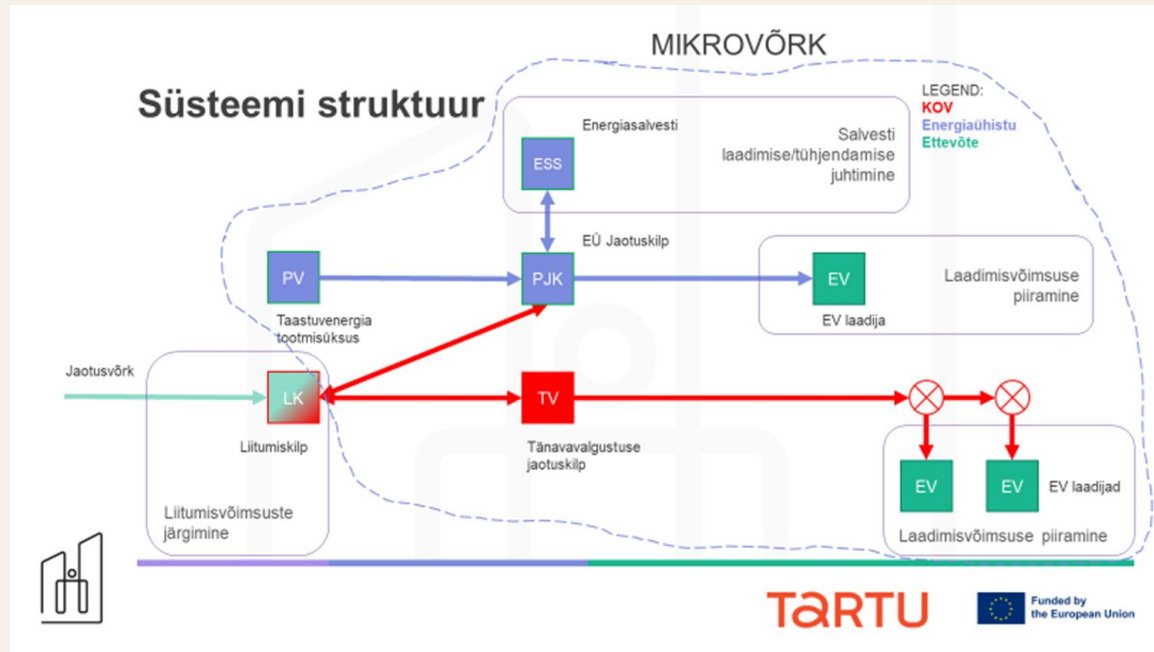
MIKROVÕRK

Süsteemi struktuur

LEGEND:
KOV
Energiaühistu
Ettevõte

Energiasalvesti

ESS

Salvesti laadimise/tühjendamise juhtimine

EÜ Jaotuskilp

PV

PJK

EV

Laadimisvõimsuse piiramine

Taastuvenergia tootmisüksus

EV laadija

Jaotusvõrk

LK

TV

Liitumiskilp

Tänavavalgustuse jaotuskilp

EV

EV

EV laadijad

Liitumisvõimsuste järgimine

Laadimisvõimsuse piiramine

TARTU

Funded by the European Union